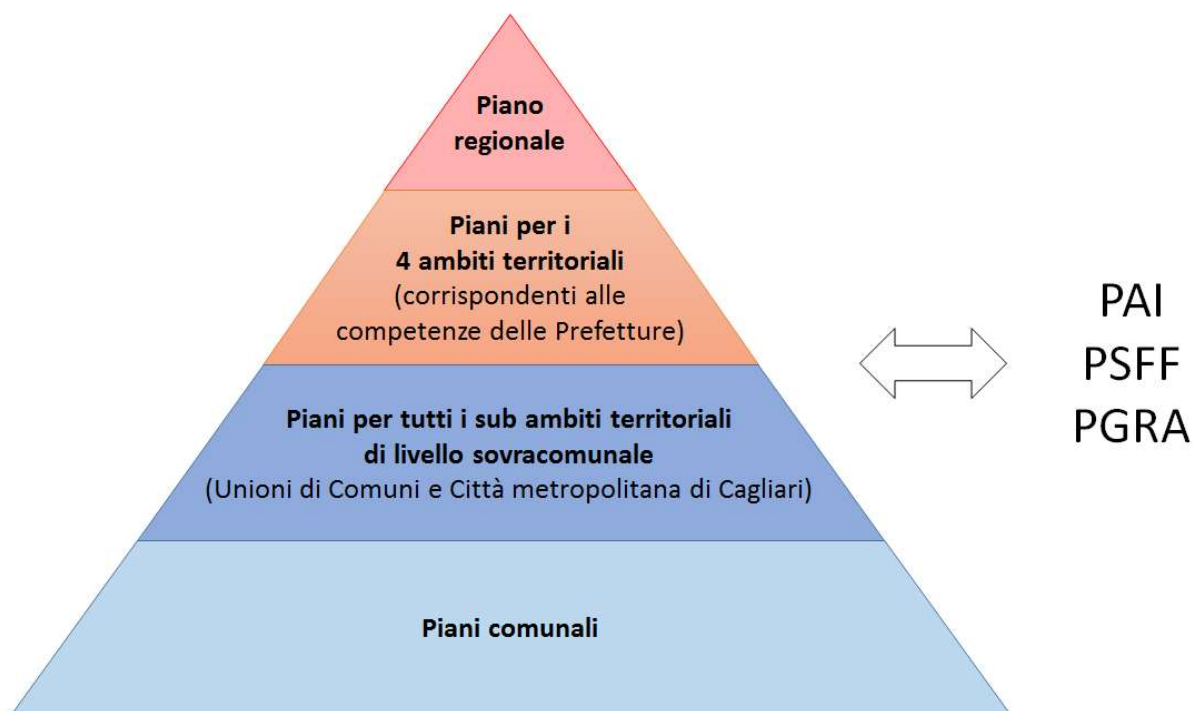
Piano regionale

Piani per i 4 ambiti territoriali (corrispondenti alle competenze delle Prefetture)

Piani per tutti i sub ambiti territoriali di livello sovracomunale (Unioni di Comuni e Città metropolitana di Cagliari)

Piani comunali

PAI
PSFF
PGRA